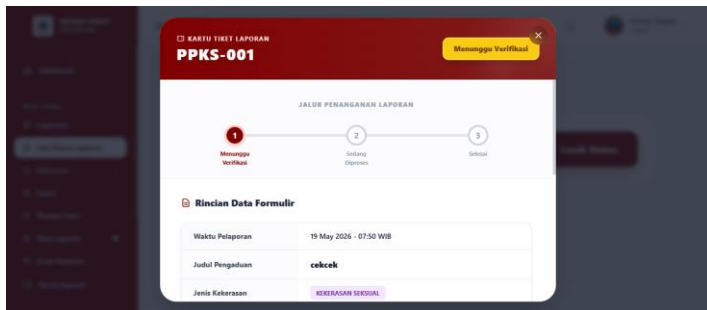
KARTU TIKET LAPORAN
PPKS-001

Menunggu Verifikasi

JALUR PENANGANAN LAPORAN

1
Menunggu Verifikasi

2
Sedang Diproses

3
Selesai

Rincian Data Formulir

| Waktu Pelaporan | 19 May 2026 - 07:50 WIB |
|---|---|
| Judul Pengaduan | cekcek |
| Jenis Kekerasan | KEKERASAN SEKSUAL |